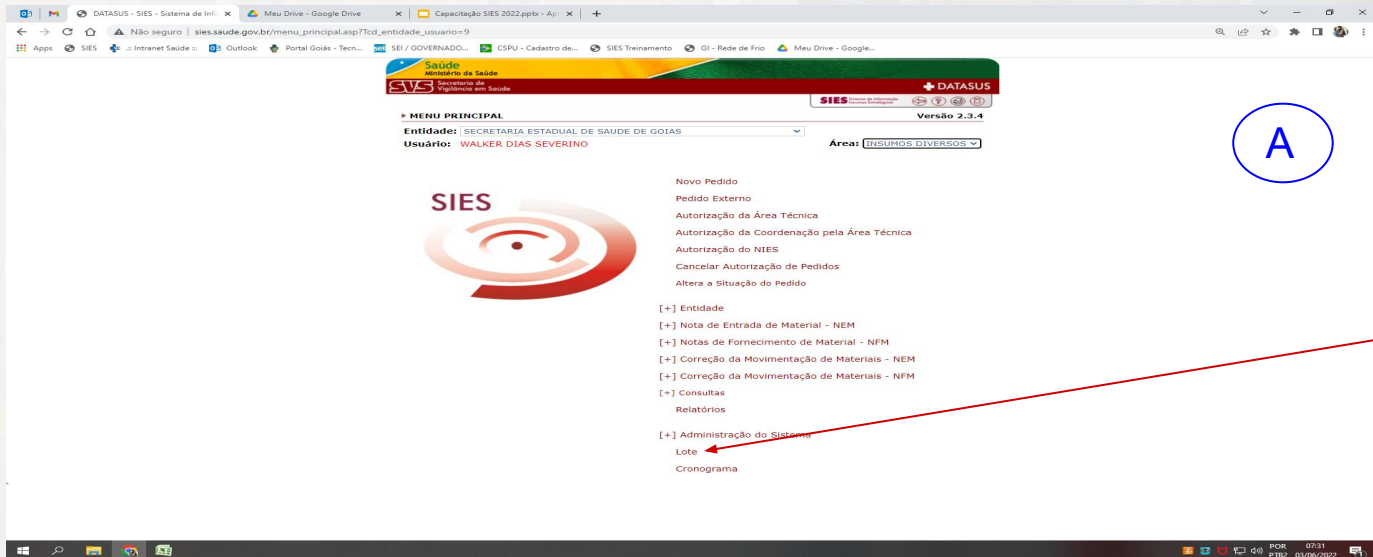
DATASUS - SIES - Sistema de Info ×
Meu Drive - Google Drive ×
Capacitação SIES 2022.pptx - Ap ×
+

Não seguro | sies.saude.gov.br/menu_principal.asp?Tcd_entidade_usuario=9

Apps SIES .:: Intranet Saúde ::. Outlook Portal Goiás - Tecn... SEI / GOVERNADO... CSPU - Cadastro de... SIES Treinamento GI - Rede de Frio Meu Drive - Google...

Saúde
Ministério da Saúde
SVS Secretaria de Vigilância em Saúde
DATASUS
SIES

▸ MENU PRINCIPAL
Versão 2.3.4

Entidade: SECRETARIA ESTADUAL DE SAUDE DE GOIAS
Usuário: WALKER DIAS SEVERINO
Área: INSUMOS DIVERSOS

A

SIES

Novo Pedido
Pedido Externo
Autorização da Área Técnica
Autorização da Coordenação pela Área Técnica
Autorização do NIES
Cancelar Autorização de Pedidos
Altera a Situação do Pedido

[+] Entidade
[+] Nota de Entrada de Material - NEM
[+] Notas de Fornecimento de Material - NFM
[+] Correção da Movimentação de Materiais - NEM
[+] Correção da Movimentação de Materiais - NFM
[+] Consultas
Relatórios

[+] Administração do Sistema
Lote
Cronograma

POR PTB2 07:31 03/06/2022